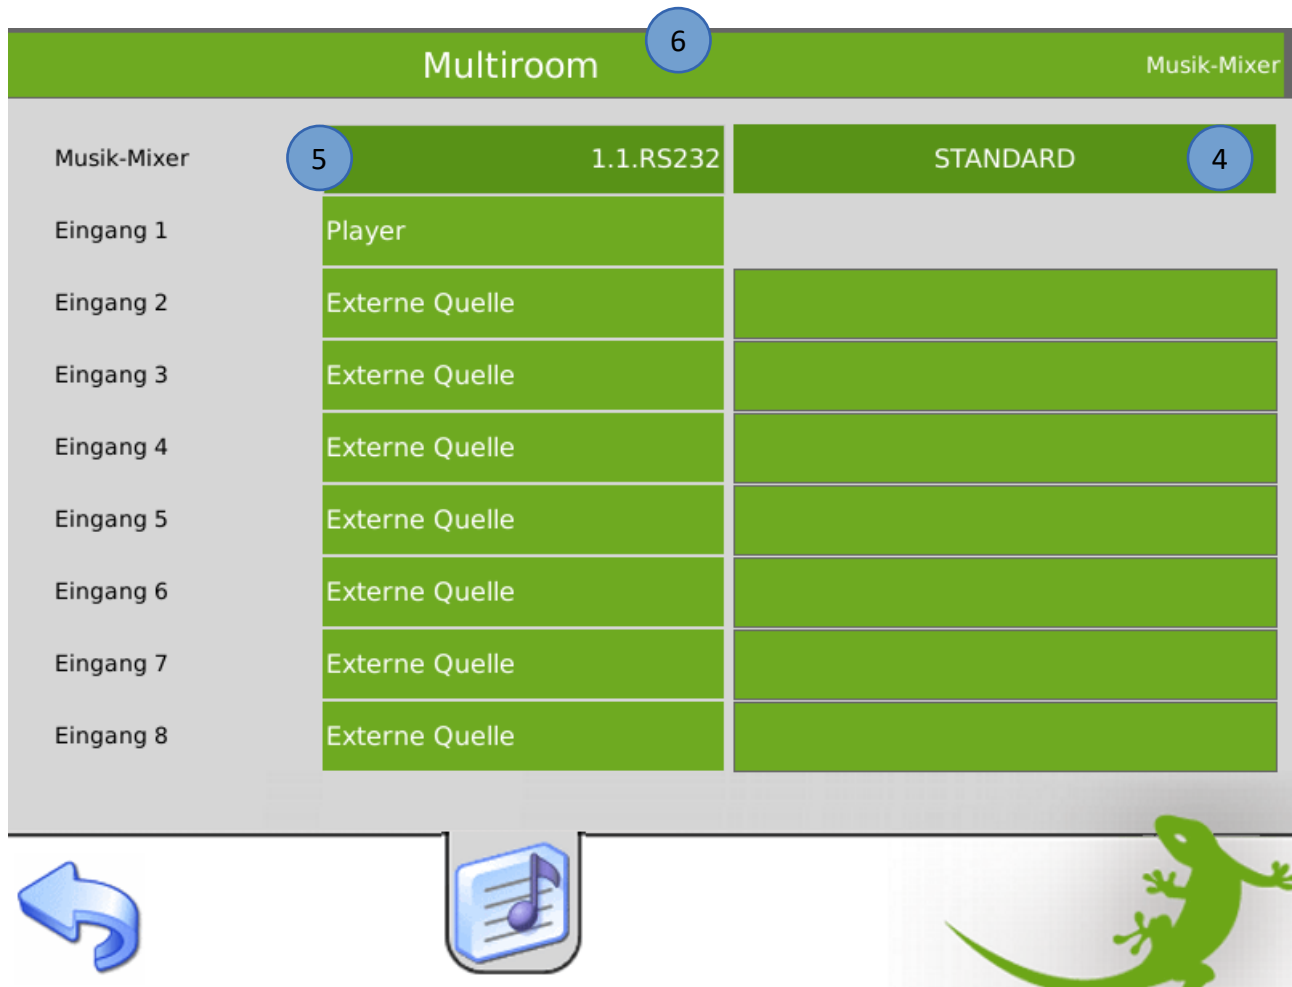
Multiroom

6

Musik-Mixer

Musik-Mixer

5

1.1.RS232

STANDARD

4

Eingang 1

Player

Eingang 2

Externe Quelle

Eingang 3

Externe Quelle

Eingang 4

Externe Quelle

Eingang 5

Externe Quelle

Eingang 6

Externe Quelle

Eingang 7

Externe Quelle

Eingang 8

Externe Quelle